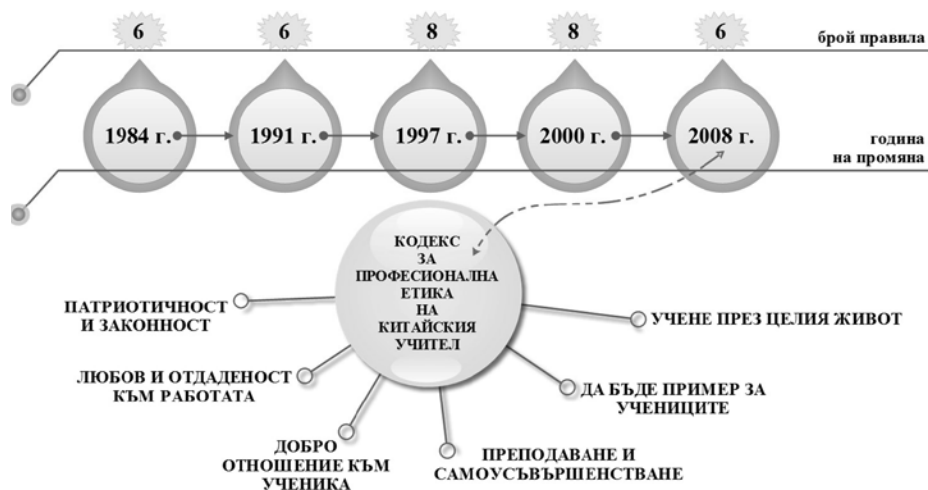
6 6 8 8 6

брой правила

1984 г. 1991 г. 1997 г. 2000 г. 2008 г.

година на промяна

КОДЕКС ЗА ПРОФЕСИОНАЛНА ЕТИКА НА КИТАЙСКИЯ УЧИТЕЛ

ПАТРИОТИЧНОСТ И ЗАКОННОСТ

ЛЮБОВ И ОТДАДЕНОСТ КЪМ РАБОТАТА

ДОБРО ОТНОШЕНИЕ КЪМ УЧЕНИКА

ПРЕПОДАВАНЕ И САМОУСЪВЪРШЕНСТВАНЕ

ДА БЪДЕ ПРИМЕР ЗА УЧЕНИЦИТЕ

УЧЕНЕ ПРЕЗ ЦЕЛИЯ ЖИВОТ